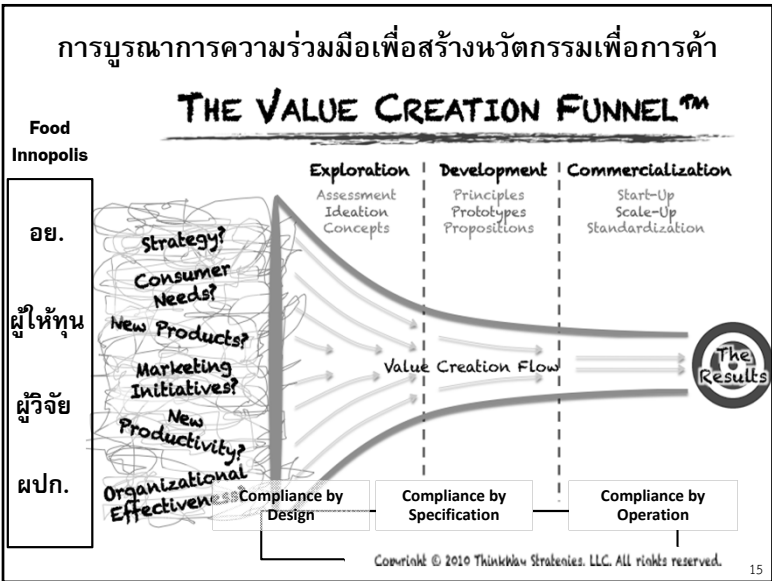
การบูรณาการความร่วมมือเพื่อสร้างนวัตกรรมเพื่อการค้า

THE VALUE CREATION FUNNEL™

Food Innopolis

อย.

ผู้ให้ทุน

ผู้วิจัย

ผปก.

Strategy?
Consumer Needs?
New Products?
Marketing Initiatives?
New Productivity?
Organizational Effectiveness?

Exploration
Assessment
Ideation
Concepts

Development
Principles
Prototypes
Propositions

Commercialization
Start-Up
Scale-Up
Standardization

Value Creation Flow

The Results

Compliance by Design

Compliance by Specification

Compliance by Operation

Copyright © 2010 ThinkWay Strategies, LLC. All rights reserved.

15